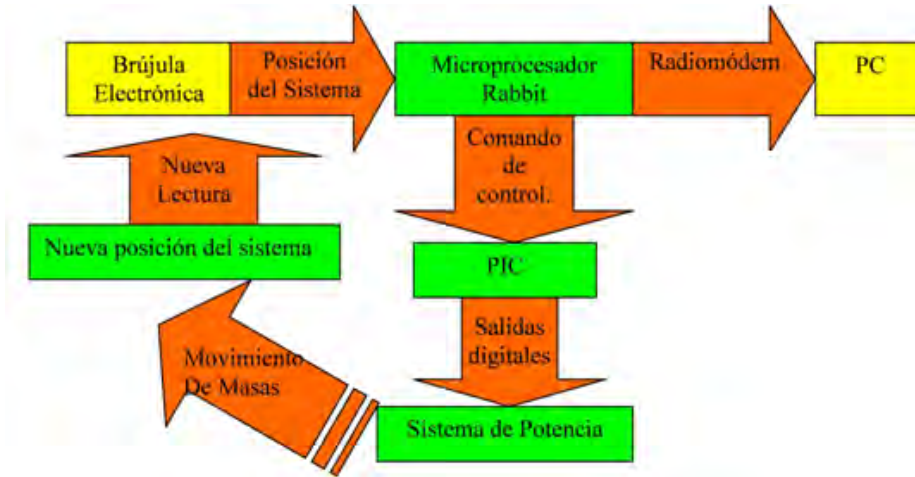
Brújula Electrónica

Posición del Sistema

Microprocesador Rabbit

Radiomódem

PC

Comando de control.

Nueva Lectura

Nueva posición del sistema

PIC

Salidas digitales

Movimiento De Masas

Sistema de Potencia